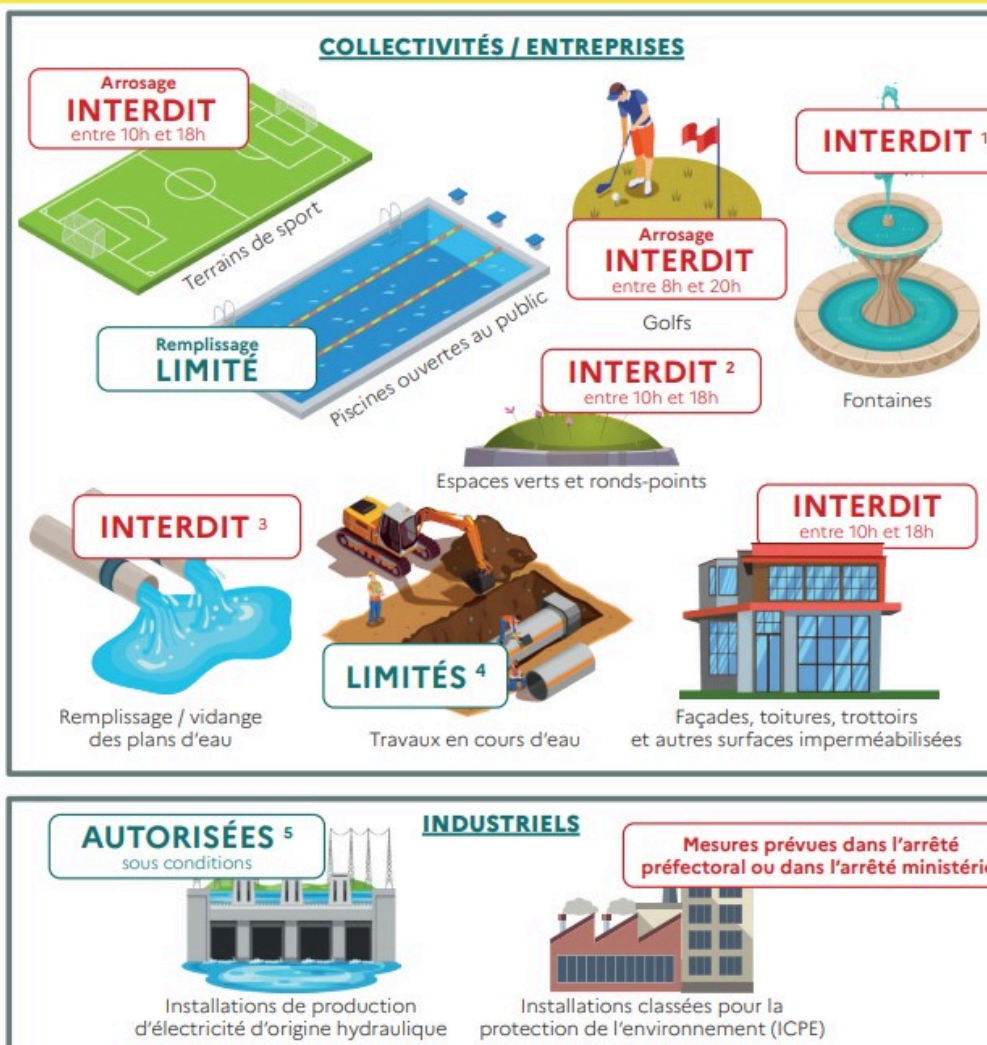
COLLECTIVITÉS / ENTREPRISES

Arrosage
INTERDIT
entre 10h et 18h

Terrains de sport

Remplissage
LIMITÉ

Piscines ouvertes au public

Arrosage
INTERDIT
entre 8h et 20h

Golfs

INTERDIT $^1$

Fontaines

INTERDIT $^2$
entre 10h et 18h

Espaces verts et ronds-points

INTERDIT $^3$

Remplissage / vidange des plans d'eau

LIMITÉS $^4$

Travaux en cours d'eau

INTERDIT
entre 10h et 18h

Façades, toitures, trottoirs et autres surfaces imperméabilisées

INDUSTRIELS

AUTORISÉES $^5$
sous conditions

Installations de production d'électricité d'origine hydraulique

Mesures prévues dans l'arrêté préfectoral ou dans l'arrêté ministérie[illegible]

Installations classées pour la protection de l'environnement (ICPE)